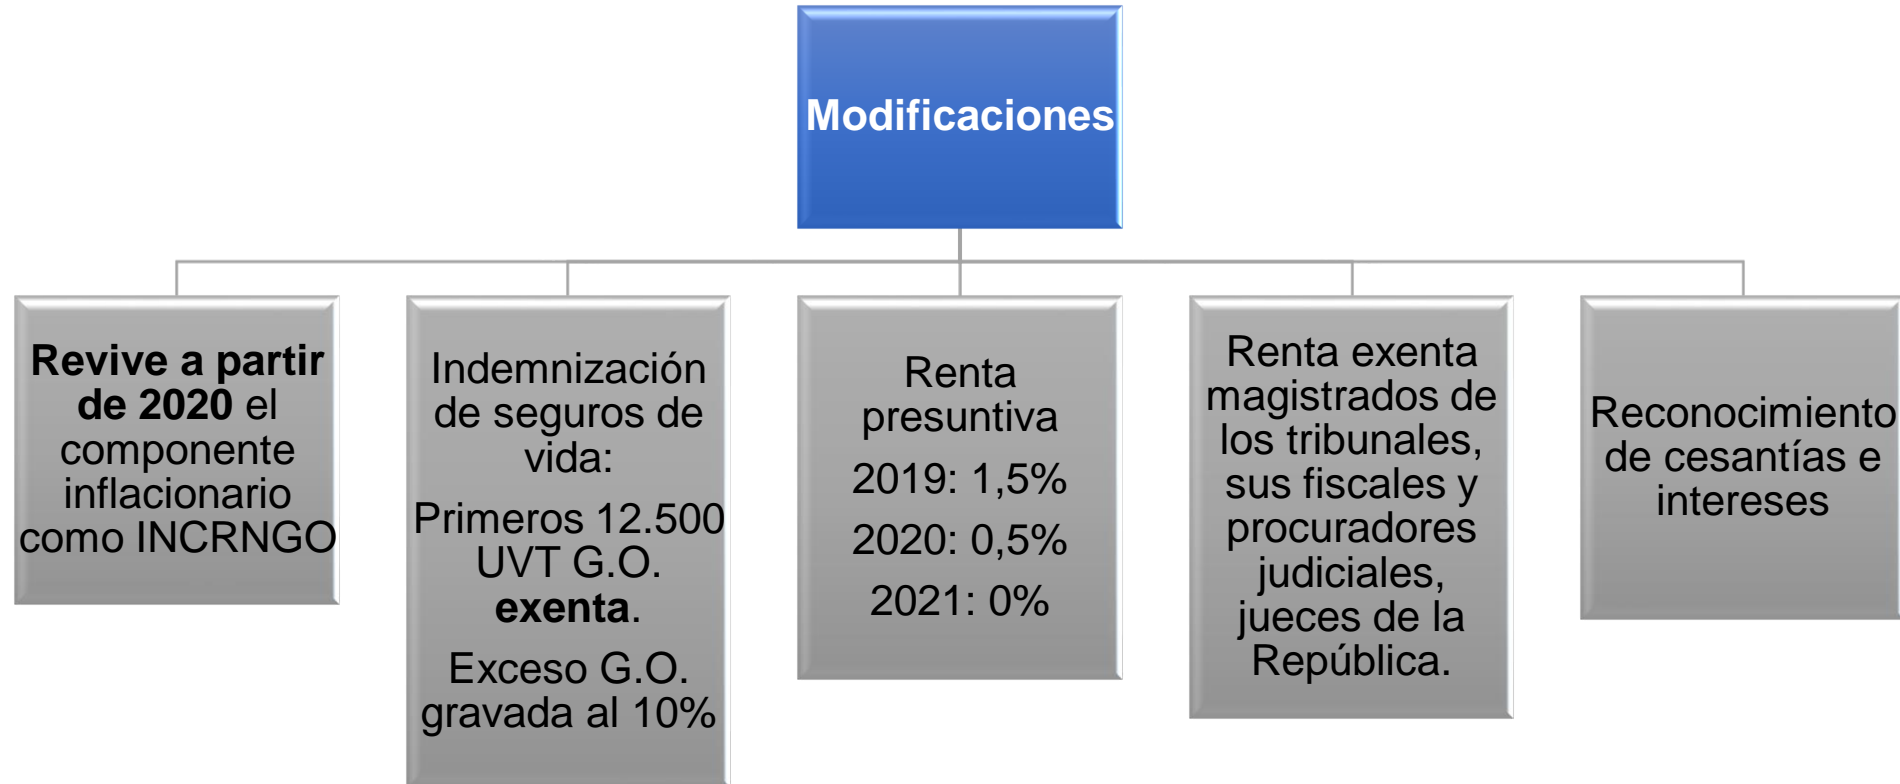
Modificaciones

Revive a partir de 2020 el componente inflacionario como INCRNGO

Indemnización de seguros de vida:

Primeros 12.500 UVT G.O. exenta.

Exceso G.O. gravada al 10%

Renta presuntiva

2019: 1,5%

2020: 0,5%

2021: 0%

Renta exenta magistrados de los tribunales, sus fiscales y procuradores judiciales, jueces de la República.

Reconocimiento de cesantías e intereses